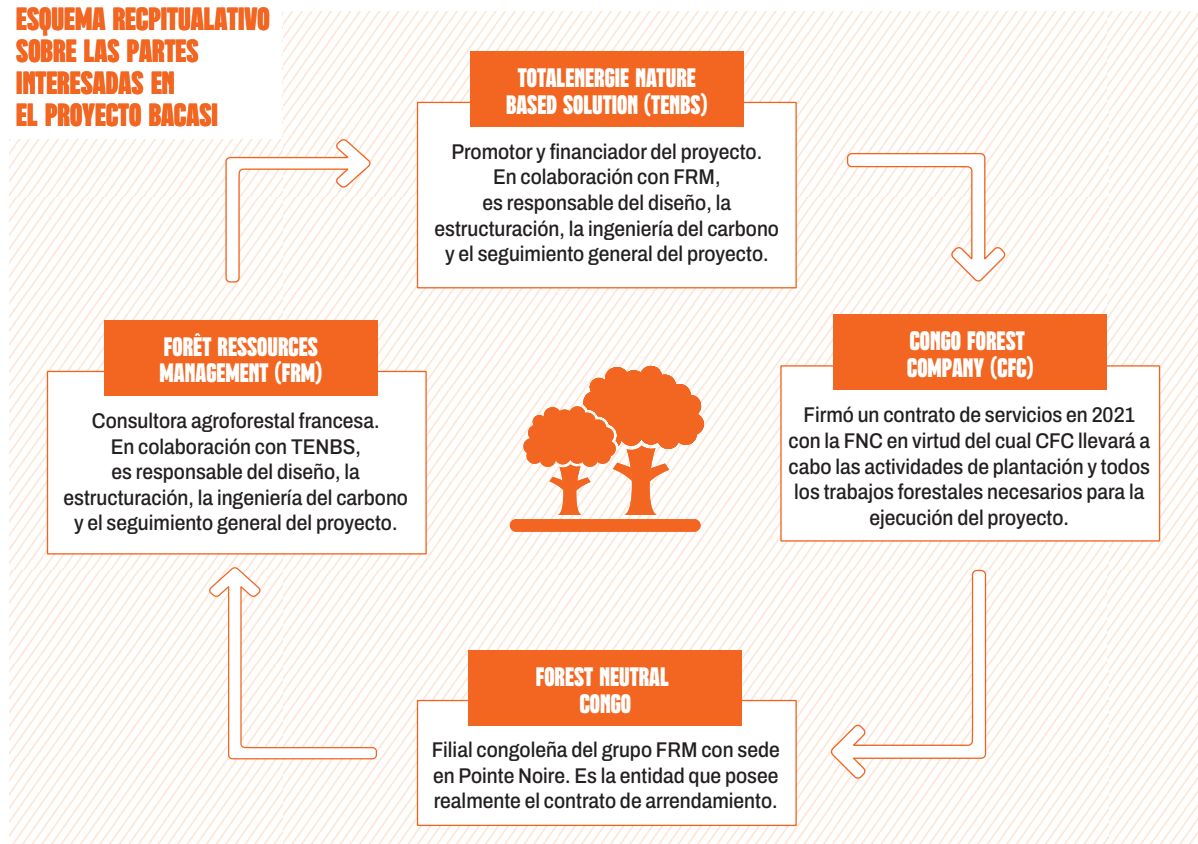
ESQUEMA RECPITUALATIVO SOBRE LAS PARTES INTERESADAS EN EL PROYECTO BACASI

TOTALENERGIE NATURE BASED SOLUTION (TENBS)

Promotor y financiador del proyecto. En colaboración con FRM, es responsable del diseño, la estructuración, la ingeniería del carbono y el seguimiento general del proyecto.

CONGO FOREST COMPANY (CFC)

Firmó un contrato de servicios en 2021 con la FNC en virtud del cual CFC llevará a cabo las actividades de plantación y todos los trabajos forestales necesarios para la ejecución del proyecto.

FOREST NEUTRAL CONGO

Filial congoleña del grupo FRM con sede en Pointe Noire. Es la entidad que posee realmente el contrato de arrendamiento.

FORÊT RESSOURCES MANAGEMENT (FRM)

Consultora agroforestal francesa. En colaboración con TENBS, es responsable del diseño, la estructuración, la ingeniería del carbono y el seguimiento general del proyecto.